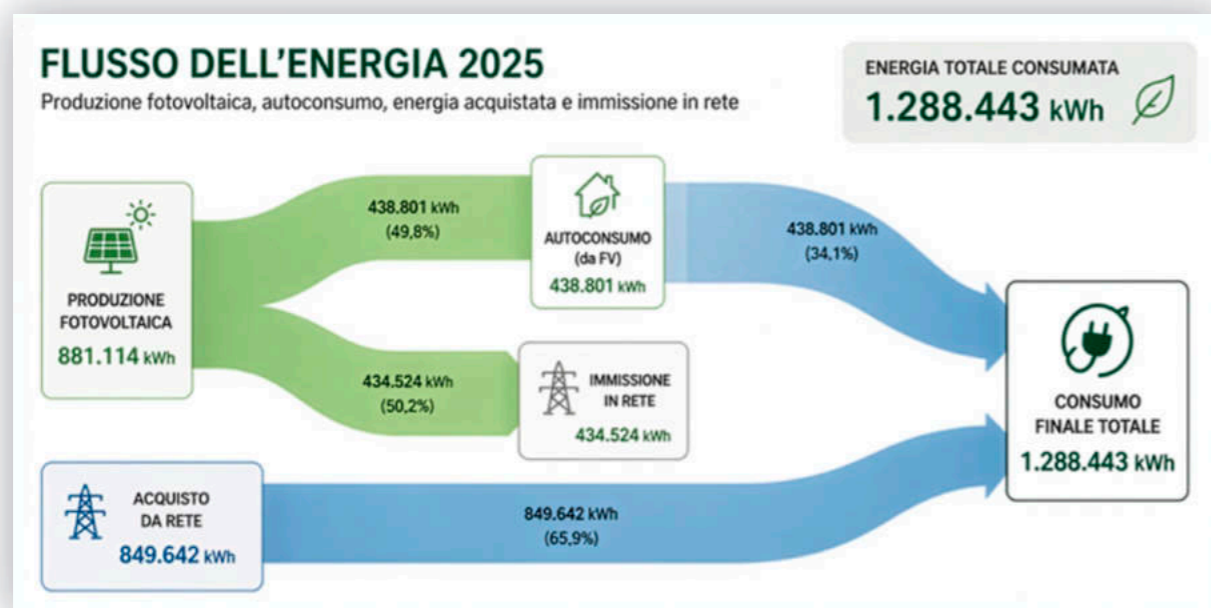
FLUSSO DELL'ENERGIA 2025
Produzione fotovoltaica, autoconsumo, energia acquistata e immissione in rete

ENERGIA TOTALE CONSUMATA
1.288.443 kWh

PRODUZIONE FOTOVOLTAICA
881.114 kWh

438.801 kWh
(49,8%)

AUTOCONSUMO
(da FV)
438.801 kWh

438.801 kWh
(34,1%)

434.524 kWh
(50,2%)

IMMISSIONE IN RETE
434.524 kWh

CONSUMO FINALE TOTALE
1.288.443 kWh

ACQUISTO DA RETE
849.642 kWh

849.642 kWh
(65,9%)